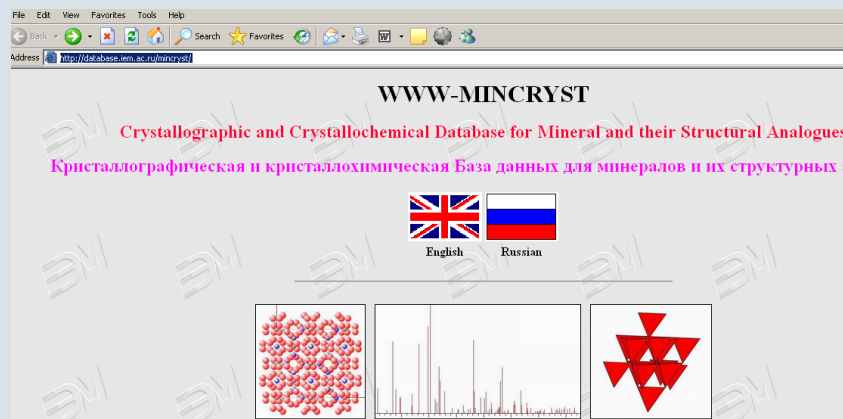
File Edit View Favorites Tools Help

Back Search Favorites

Address http://database.iem.ac.ru/mincryst/

WWW-MINCRYST

Crystallographic and Crystallochemical Database for Mineral and their Structural Analogues

Кристаллографическая и кристаллохимическая База данных для минералов и их структурных

English Russian